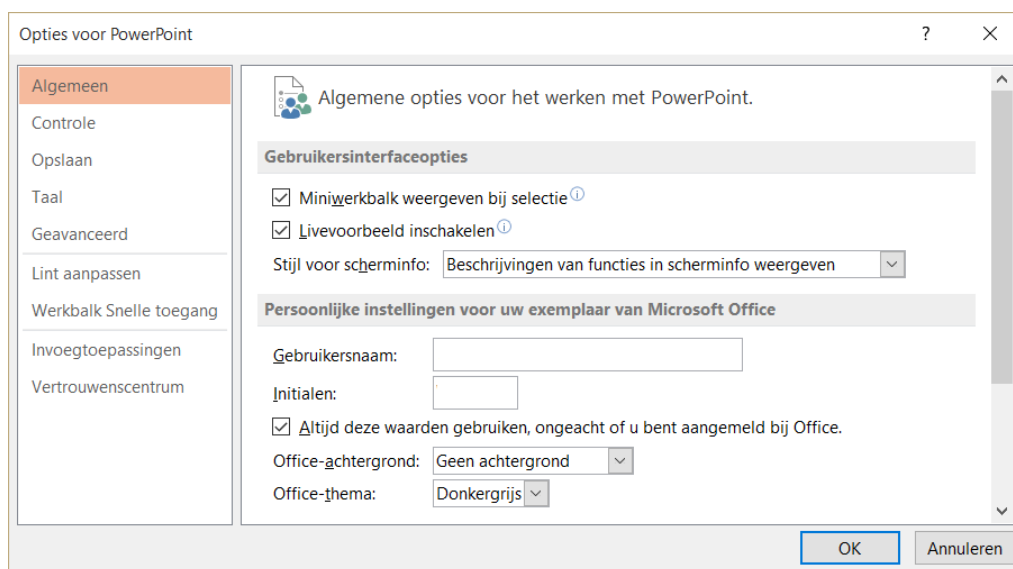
Opties voor PowerPoint

?

Algemeen
Controle
Opslaan
Taal
Geavanceerd
Lint aanpassen
Werkbalk Snelle toegang
Invoegtoepassingen
Vertrouwenscentrum

Algemene opties voor het werken met PowerPoint.

Gebruikersinterfaceopties

Miniwerkbalk weergeven bij selectie

Livevoorbeeld inschakelen

Stijl voor scherminfo: Beschrijvingen van functies in scherminfo weergeven

Persoonlijke instellingen voor uw exemplaar van Microsoft Office

Gebruikersnaam:

Initialen:

Altijd deze waarden gebruiken, ongeacht of u bent aangemeld bij Office.

Office-achtergrond: Geen achtergrond

Office-thema: Donkergrijs

OK

Annuleren